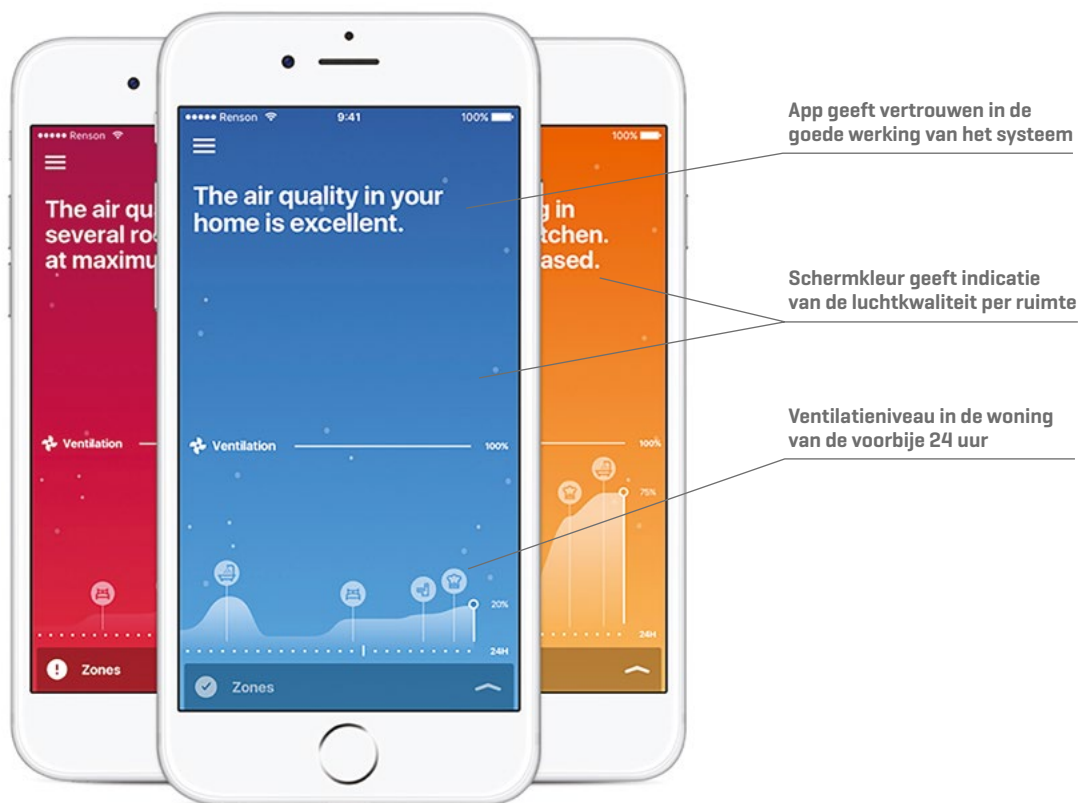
••••• Renson
The air qu
several ro
at maximu
Ventilation
Zones

••••• Renson
9:41
100%
The air quality in your home is excellent.
Ventilation
100%
20%
24H
Zones

100%
g in
tchen.
ased.
100%
75%
24H

App geeft vertrouwen in de goede werking van het systeem

Schermkleur geeft indicatie van de luchtkwaliteit per ruimte

Ventilatieniveau in de woning van de voorbije 24 uur